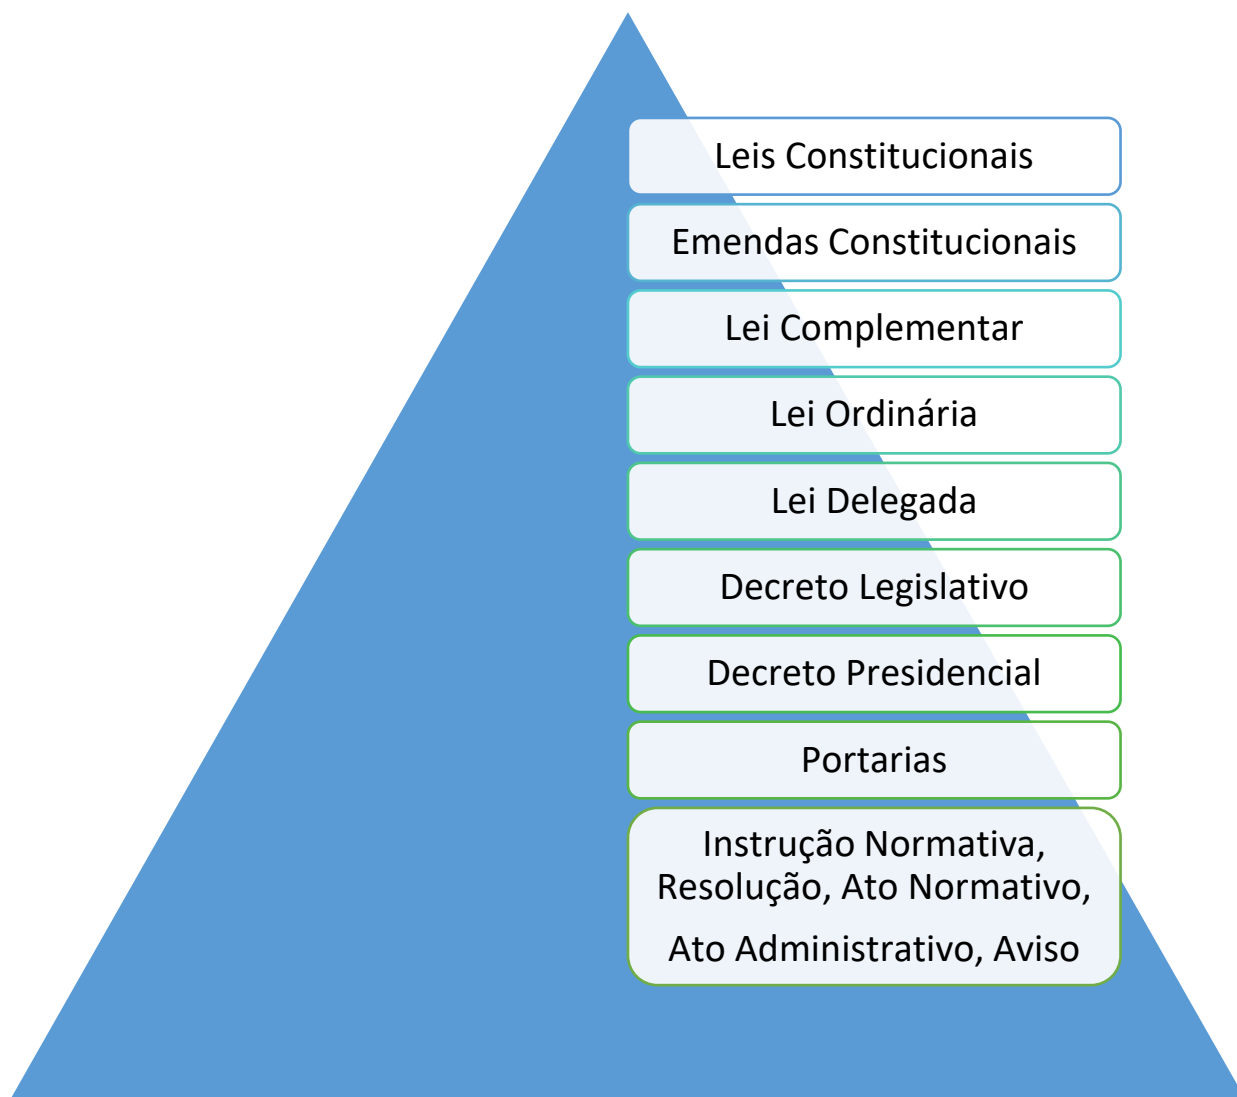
Leis Constitucionais

Emendas Constitucionais

Lei Complementar

Lei Ordinária

Lei Delegada

Decreto Legislativo

Decreto Presidencial

Portarias

Instrução Normativa, Resolução, Ato Normativo, Ato Administrativo, Aviso